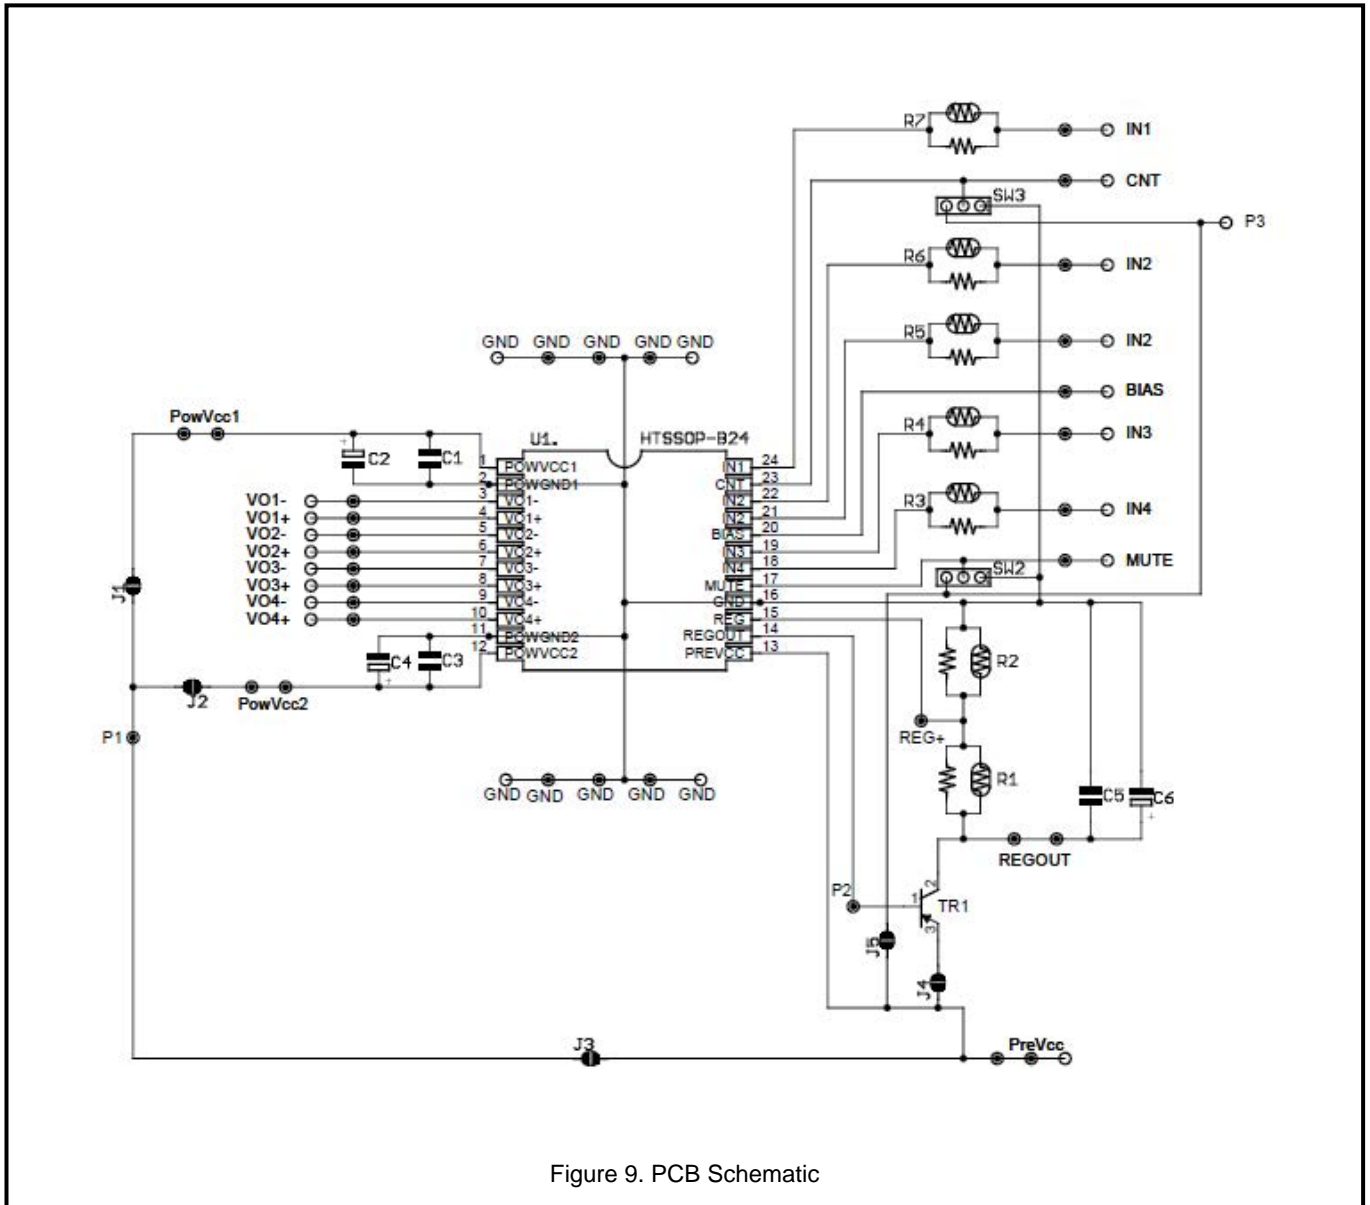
R7
IN1
CNT
SW3
P3
R6
IN2
R5
IN2
GND GND GND GND GND
BIAS
R4
IN3
PowVcc1
U1.
HTSSOP-B24
C2
C1
1 POWVCC1
2 POWGND1
3 VO1-
4 VO1+
5 VO2-
6 VO2+
7 VO3-
8 VO3+
9 VO4-
10 VO4+
11 POWGND2
12 POWVCC2
IN1 24
CNT 23
IN2 22
IN2 21
BIAS 20
IN3 19
IN4 18
MUTE 17
GND 16
REG 15
REGOUT 14
PREVCC 13
VO1-
VO1+
VO2-
VO2+
VO3-
VO3+
VO4-
VO4+
R3
IN4
SW2
MUTE
J1
C4
C3
R2
J2
PowVcc2
REG+
P1
R1
GND GND GND GND GND
C5
C6
REGOUT
P2
TR1
J5
J4
J3
PreVcc
Figure 9. PCB Schematic